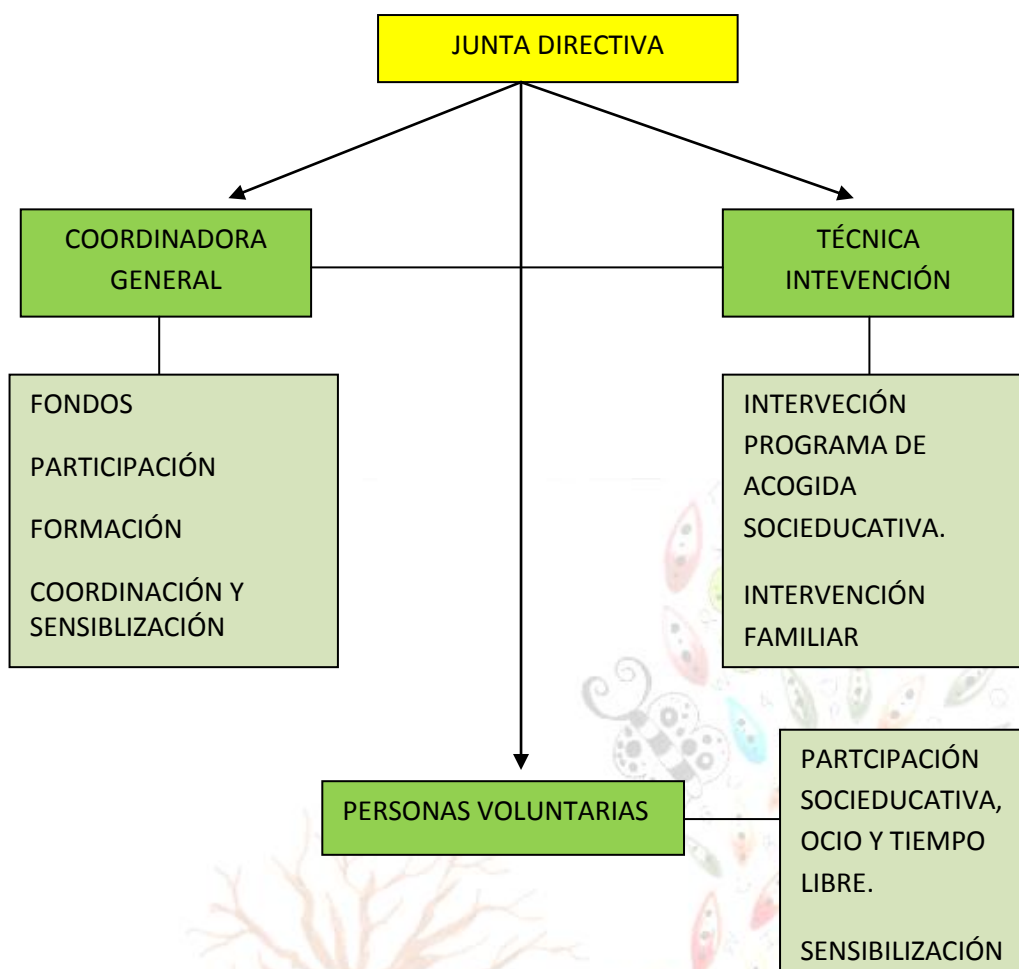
JUNTA DIRECTIVA

COORDINADORA GENERAL

TÉCNICA INTEVENCIÓN

FONDOS

PARTICIPACIÓN

FORMACIÓN

COORDINACIÓN Y SENSIBLIZACIÓN

INTERVECIÓN PROGRAMA DE ACOGIDA SOCIEDUCATIVA.

INTERVENCIÓN FAMILIAR

PERSONAS VOLUNTARIAS

PARTCIPACIÓN SOCIEDUCATIVA, OCIO Y TIEMPO LIBRE.

SENSIBILIZACIÓN